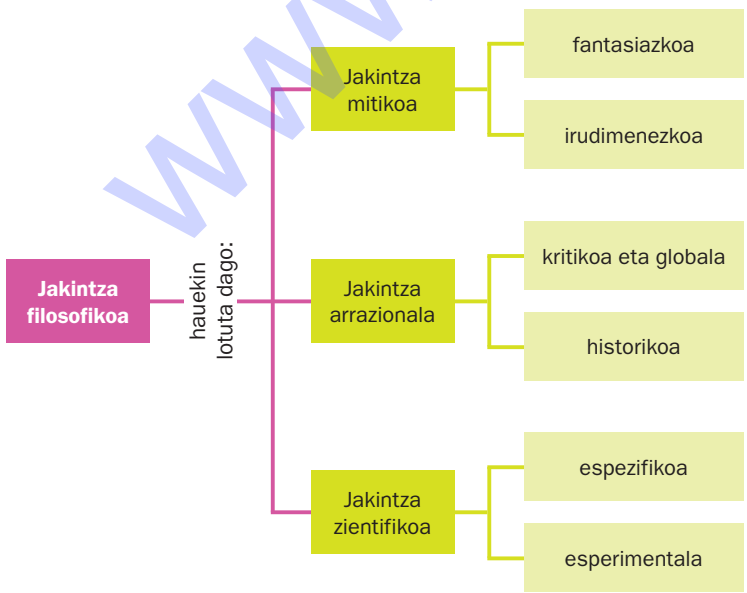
Jakintza filosofikoa

hauekin lotuta dago:

Jakintza mitikoa

fantasiazkoa

irudimenezkoa

Jakintza arrazionala

kritikoa eta globala

historikoa

Jakintza zientifikoa

espezifikoa

esperimentala

www